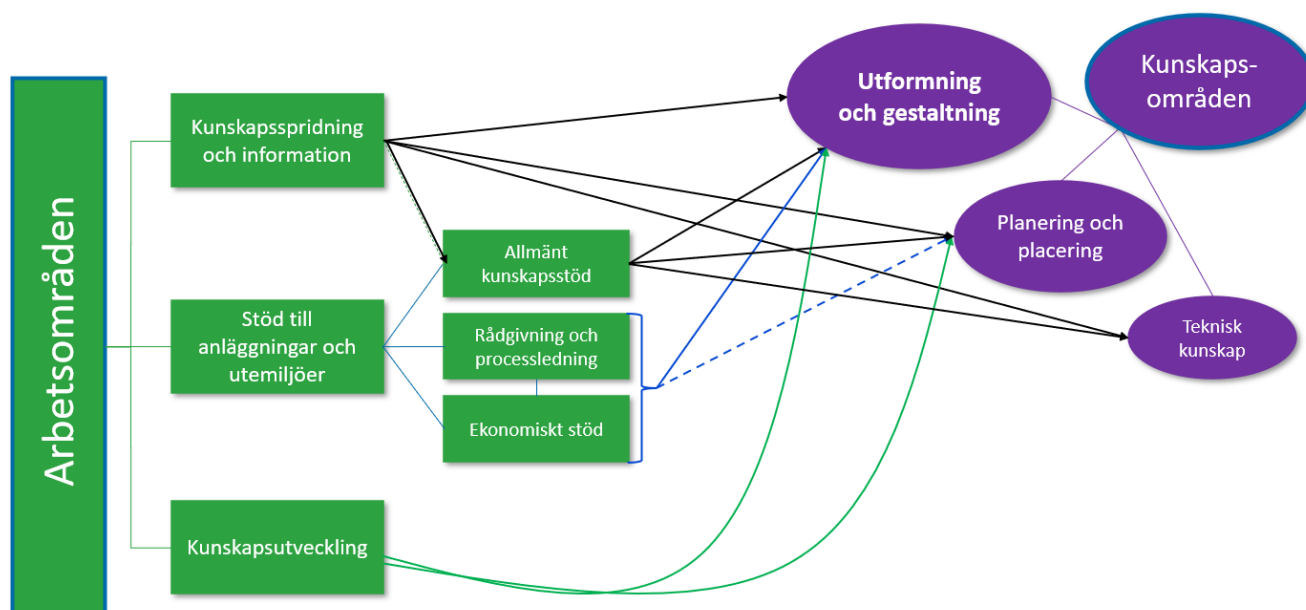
Arbetsområden

Kunskapsspridning och information

Stöd till anläggningar och utemiljöer

Kunskapsutveckling

Allmänt kunskapsstöd

Rådgivning och processledning

Ekonomiskt stöd

Utformning och gestaltning

Kunskaps-områden

Planering och placering

Teknisk kunskap